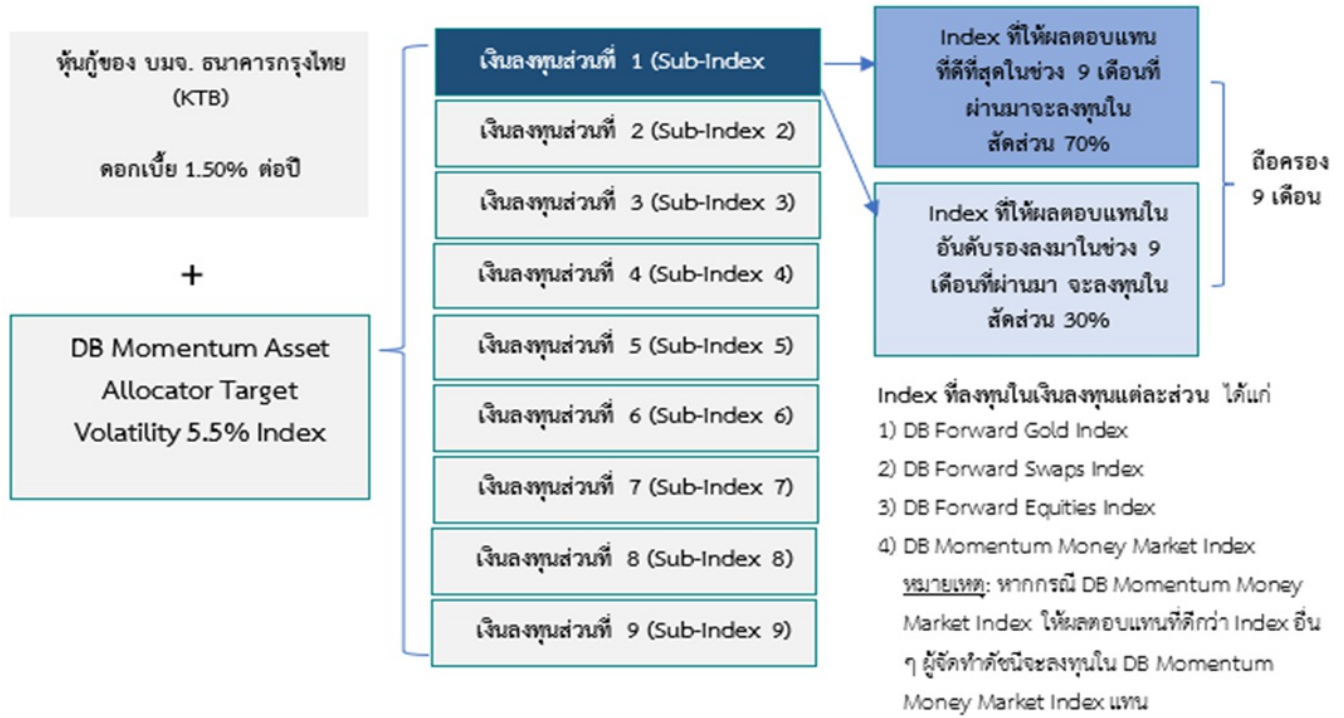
หุ้นกู้ของ บมจ. ธนาคารกรุงไทย (KTB)

ดอกเบี้ย 1.50% ต่อปี

+

DB Momentum Asset Allocator Target Volatility 5.5% Index

เงินลงทุนส่วนที่ 1 (Sub-Index

เงินลงทุนส่วนที่ 2 (Sub-Index 2)

เงินลงทุนส่วนที่ 3 (Sub-Index 3)

เงินลงทุนส่วนที่ 4 (Sub-Index 4)

เงินลงทุนส่วนที่ 5 (Sub-Index 5)

เงินลงทุนส่วนที่ 6 (Sub-Index 6)

เงินลงทุนส่วนที่ 7 (Sub-Index 7)

เงินลงทุนส่วนที่ 8 (Sub-Index 8)

เงินลงทุนส่วนที่ 9 (Sub-Index 9)

Index ที่ให้ผลตอบแทนที่ดีที่สุดในช่วง 9 เดือนที่ผ่านมาจะลงทุนในสัดส่วน 70%

Index ที่ให้ผลตอบแทนในอันดับรองลงมาในช่วง 9 เดือนที่ผ่านมา จะลงทุนในสัดส่วน 30%

ถือครอง 9 เดือน

Index ที่ลงทุนในเงินลงทุนแต่ละส่วน ได้แก่
1) DB Forward Gold Index
2) DB Forward Swaps Index
3) DB Forward Equities Index
4) DB Momentum Money Market Index
หมายเหตุ: หากกรณี DB Momentum Money Market Index ให้ผลตอบแทนที่ดีกว่า Index อื่น ๆ ผู้จัดทำดัชนีจะลงทุนใน DB Momentum Money Market Index แทน